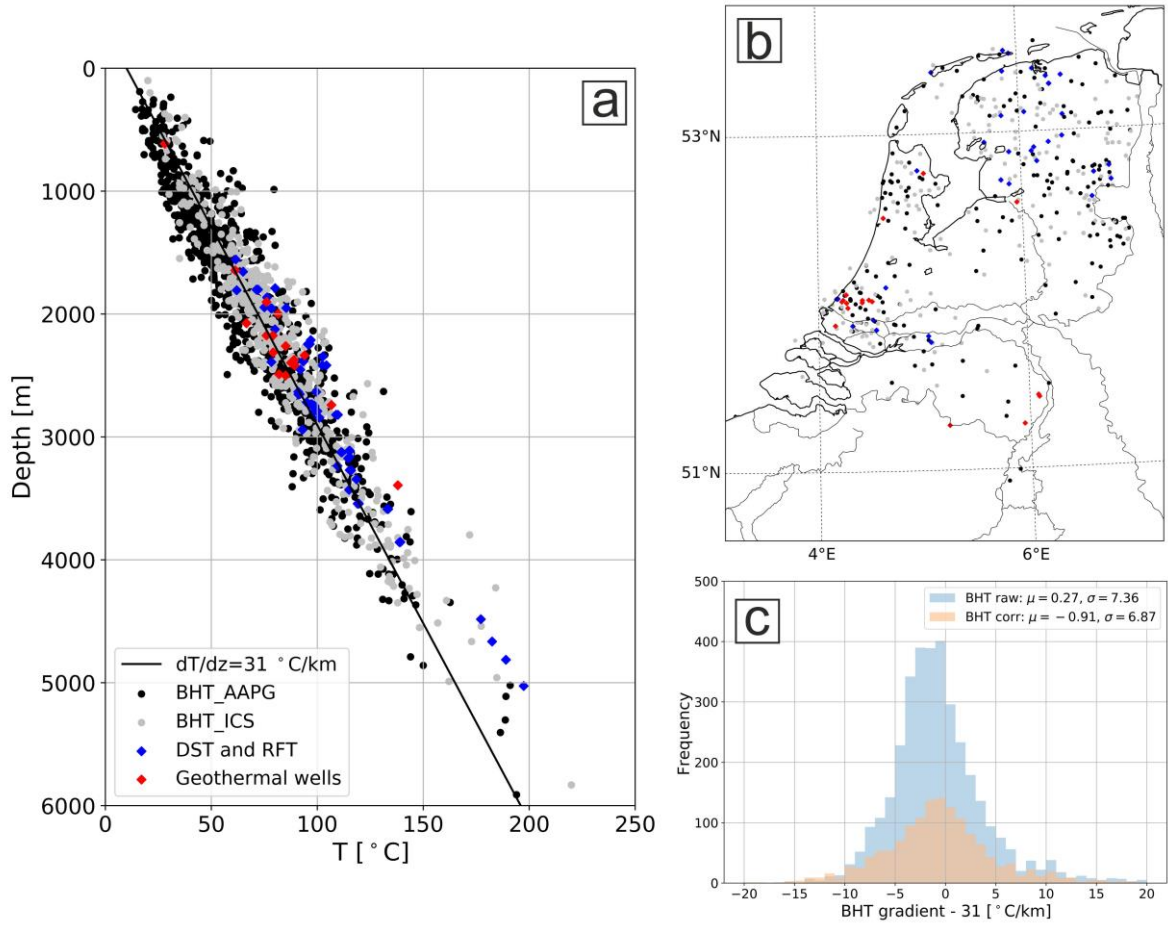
a

0
1000
2000
3000
4000
5000
6000
Depth [m]

0 50 100 150 200 250
T [$^\circ$C]

dT/dz=31 $^\circ$C/km
BHT_AAPG
BHT_ICS
DST and RFT
Geothermal wells

b

53°N
51°N
4°E
6°E

c

BHT raw: $\mu = 0.27$, $\sigma = 7.36$
BHT corr: $\mu = -0.91$, $\sigma = 6.87$

500
400
300
200
100
0
Frequency

-20 -15 -10 -5 0 5 10 15 20
BHT gradient - 31 [$^\circ$C/km]